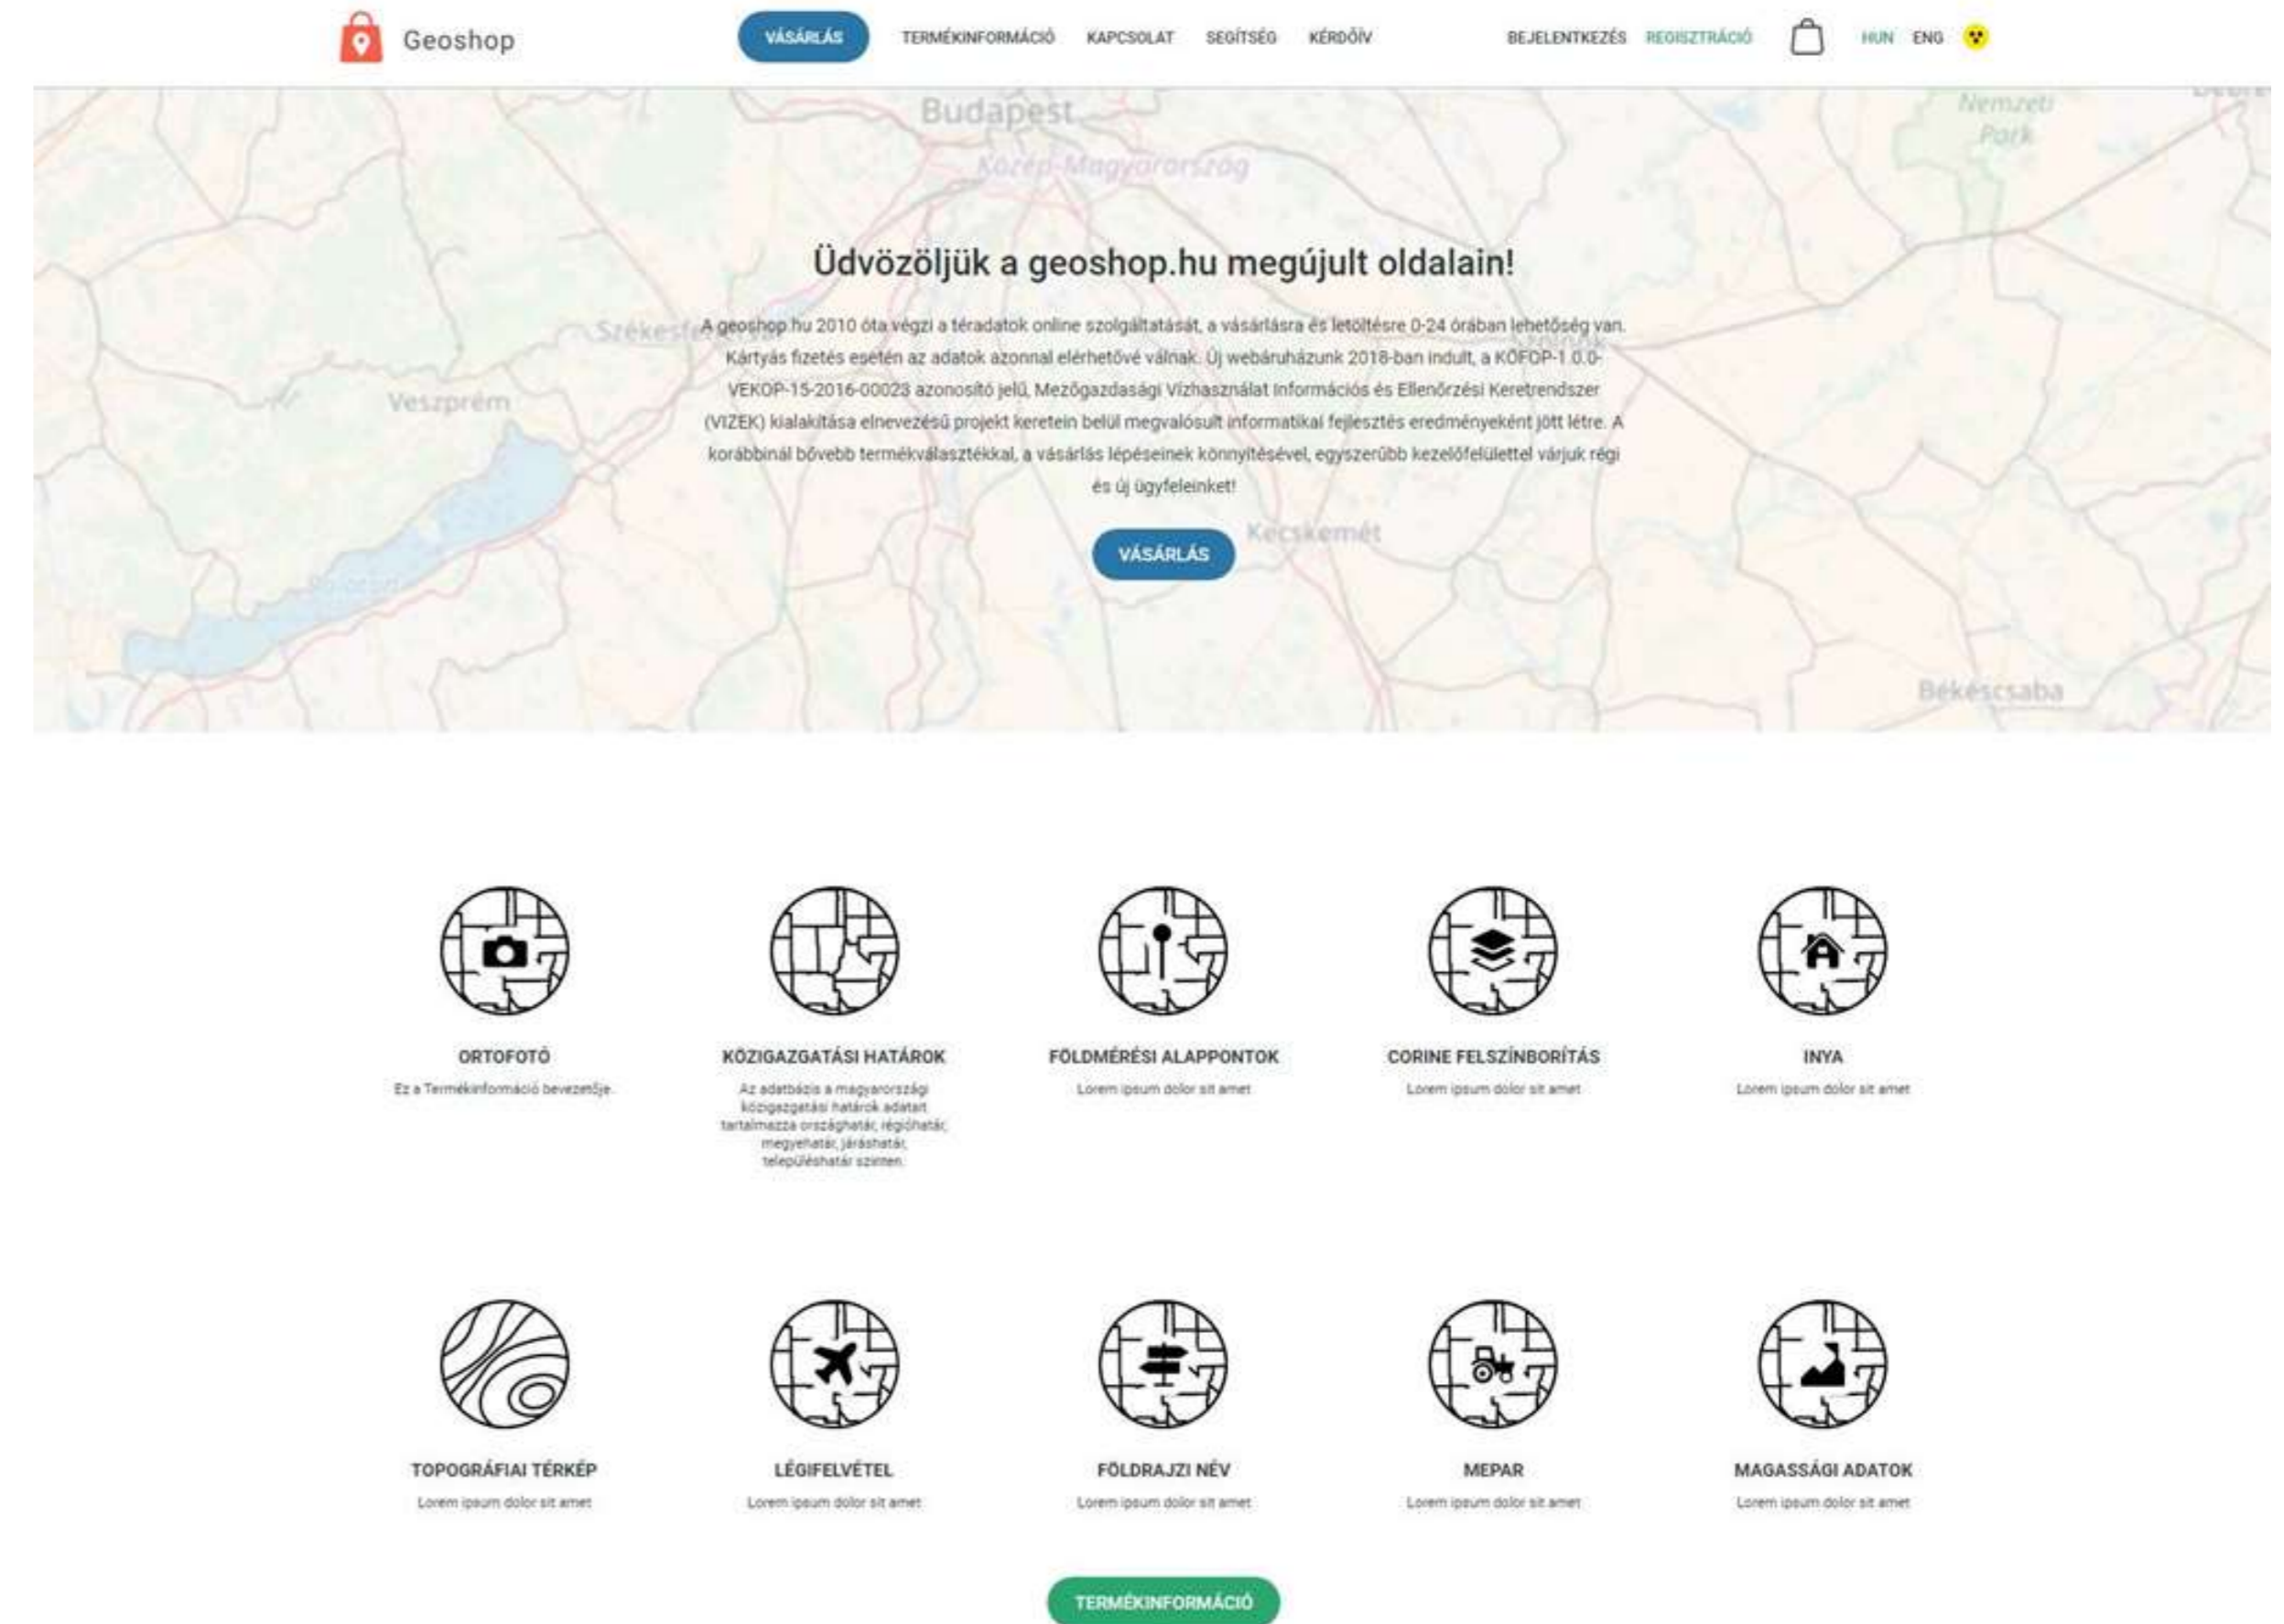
Geoshop

VÁSÁRLÁS TERMÉKINFORMÁCIÓ KAPCSOLAT SEGÍTSÉG KÉRDŐÍV

BEJELENTKEZÉS REGISZTRÁCIÓ HUN ENG

Budapest
Közép-Magyarország
Nemzeti Park
Székesfehérvár
Veszprém
Kecskemét
Békéscsaba

Üdvözöljük a geoshop.hu megújult oldalain!

A geoshop.hu 2010 óta végzi a téradatok online szolgáltatását, a vásárlásra és letöltésre 0-24 órában lehetőség van. Kártyás fizetés esetén az adatok azonnal elérhetővé válnak. Új webáruházunk 2018-ban indult, a KÖFOP-1.0.0-VEKOP-15-2016-00023 azonosító jelű, Mezőgazdasági Vízhasználat Információs és Ellenőrzési Keretrendszer (VIZEK) kialakítása elnevezésű projekt keretein belül megvalósult informatikai fejlesztés eredményeként jött létre. A korábbinál bővebb termékválasztékkal, a vásárlás lépéseinek könnyítésével, egyszerűbb kezelőfelülettel várjuk régi és új ügyfeleinket!

VÁSÁRLÁS

ORTOFOTÓ
Ez a Termékinformáció bevezetője.

KÖZIGAZGATÁSI HATÁROK
Az adatbázis a magyarországi közigazgatási határok adatait tartalmazza országhatár, régióhatár, megyehatár, járáshatár, településhatár szinten.

FÖLDMÉRÉSI ALAPPONTOK
Lorem ipsum dolor sit amet

CORINE FELSZÍNBORÍTÁS
Lorem ipsum dolor sit amet

INYA
Lorem ipsum dolor sit amet

TOPOGRÁFIAI TÉRKÉP
Lorem ipsum dolor sit amet

LÉGIFELVÉTEL
Lorem ipsum dolor sit amet

FÖLDRAJZI NÉV
Lorem ipsum dolor sit amet

MEPAR
Lorem ipsum dolor sit amet

MAGASSÁGI ADATOK
Lorem ipsum dolor sit amet

TERMÉKINFORMÁCIÓ